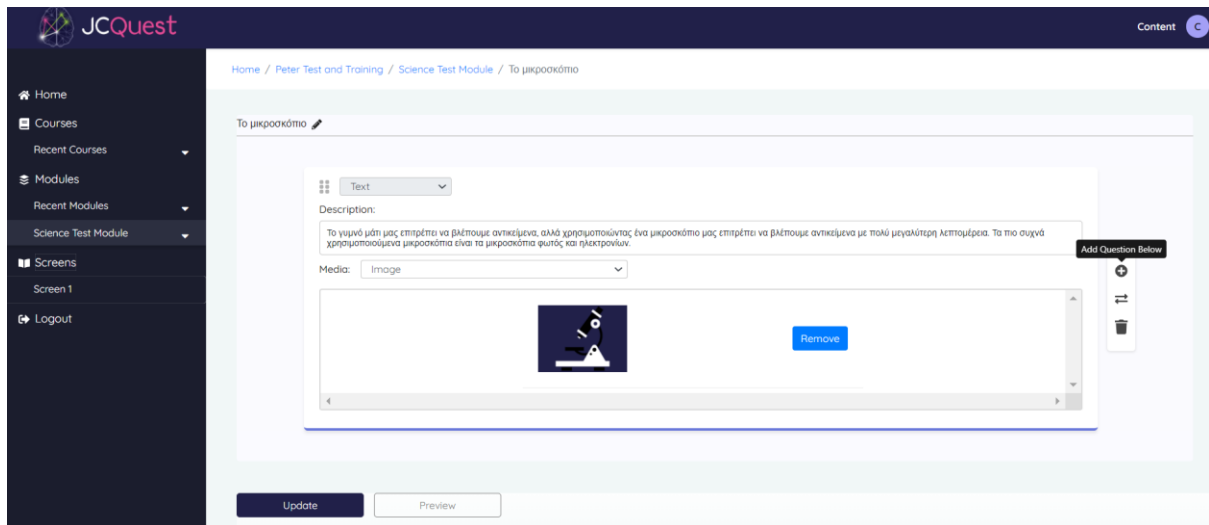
JCQuest

Content C

Home / Peter Test and Training / Science Test Module / Το μικροσκόπιο

Home
Courses
Recent Courses
Modules
Recent Modules
Science Test Module
Screens
Screen 1
Logout

Το μικροσκόπιο

Text

Description:

Το γυμνό μάτι μας επιτρέπει να βλέπουμε αντικείμενα, αλλά χρησιμοποιώντας ένα μικροσκόπιο μας επιτρέπει να βλέπουμε αντικείμενα με πολύ μεγαλύτερη λεπτομέρεια. Τα πιο συχνά χρησιμοποιούμενα μικροσκόπια είναι τα μικροσκόπια φωτός και ηλεκτρονίων.

Media: Image

Remove

Add Question Below

Update

Preview